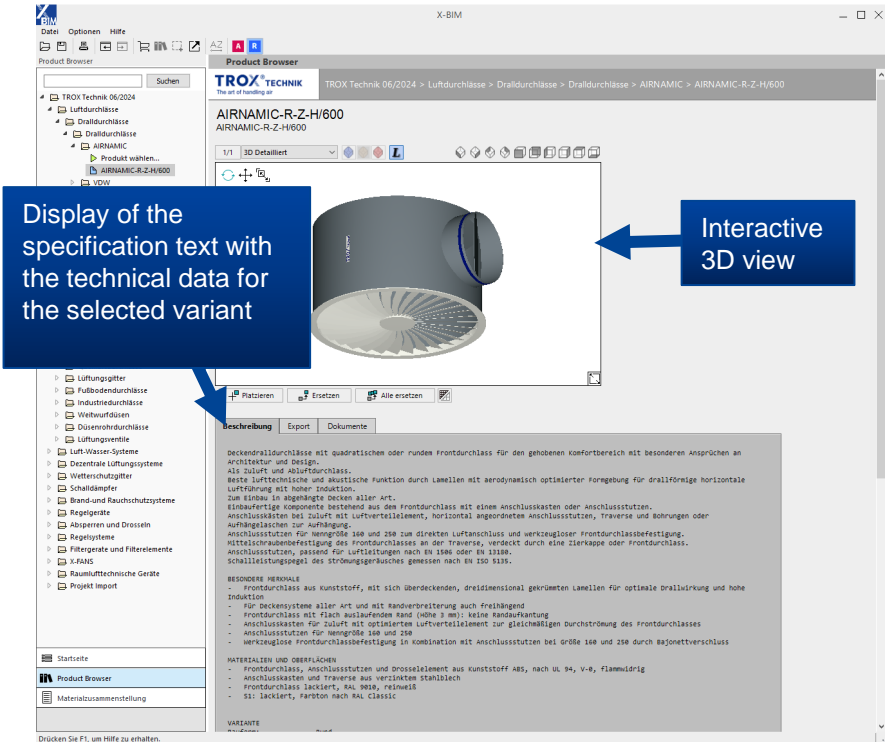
X-BIM

Datei Optionen Hilfe

Product Browser

Suchen

TROX Technik 06/2024
Luftdurchlässe
Dralldurchlässe
Dralldurchlässe
AIRNAMIC
Produkt wählen...
AIRNAMIC-R-Z-H/600
VDW

Display of the specification text with the technical data for the selected variant

Lüftungsgitter
Fußbodendurchlässe
Industriedurchlässe
Weitwurfdüsen
Düsenrohrdurchlässe
Lüftungsventile
Luft-Wasser-Systeme
Dezentrale Lüftungssysteme
Wetterschutzgitter
Schalldämpfer
Brand- und Rauchschutzsysteme
Regelgeräte
Absperren und Drosseln
Regelsysteme
Filtergerate und Filterelemente
X-FANS
Raumlufttechnische Geräte
Projekt Import

Startseite
Product Browser
Materialzusammenstellung

Drücken Sie F1, um Hilfe zu erhalten.

Product Browser

TROX TECHNIK The art of handling air

TROX Technik 06/2024 > Luftdurchlässe > Dralldurchlässe > Dralldurchlässe > AIRNAMIC > AIRNAMIC-R-Z-H/600

AIRNAMIC-R-Z-H/600
AIRNAMIC-R-Z-H/600

1/1 3D Detailliert

Interactive 3D view

Platzieren Ersetzen Alle ersetzen

Beschreibung Export Dokumente

Deckendralldurchlässe mit quadratischem oder rundem Frontdurchlass für den gehobenen Komfortbereich mit besonderen Ansprüchen an Architektur und Design.
Als Zuluft und Abluftdurchlass.
Beste lufttechnische und akustische Funktion durch Lamellen mit aerodynamisch optimierter Formgebung für drallförmige horizontale Luftführung mit hoher Induktion.
Zum Einbau in abgehängte Decken aller Art.
Einbaufertige Komponente bestehend aus dem Frontdurchlass mit einem Anschlusskasten oder Anschlussstutzen.
Anschlusskasten bei Zuluft mit Luftverteilelement, horizontal angeordnetem Anschlussstutzen, Traverse und Bohrungen oder Aufhängelaschen zur Aufhängung.
Anschlussstutzen für Nenngröße 160 und 250 zum direkten Luftanschluss und werkzeugloser Frontdurchlassbefestigung.
Mittelschraubenbefestigung des Frontdurchlasses an der Traverse, verdeckt durch eine Zierkappe oder Frontdurchlass.
Anschlussstutzen, passend für Luftleitungen nach EN 1506 oder EN 13180.
Schallleistungspegel des Strömungsgeräuschs gemessen nach EN ISO 5135.

BESONDERE MERKMALE
- Frontdurchlass aus Kunststoff, mit sich überdeckenden, dreidimensional gekrümmten Lamellen für optimale Drallwirkung und hohe Induktion
- Für Deckensysteme aller Art und mit Randverbreiterung auch freihängend
- Frontdurchlass mit flach auslaufendem Rand (Höhe 3 mm): keine Randaufkantung
- Anschlusskasten für Zuluft mit optimiertem Luftverteilelement zur gleichmäßigen Durchströmung des Frontdurchlasses
- Anschlussstutzen für Nenngröße 160 und 250
- Werkzeuglose Frontdurchlassbefestigung in Kombination mit Anschlussstutzen bei Größe 160 und 250 durch Bajonettverschluss

MATERIALIEN UND OBERFLÄCHEN
- Frontdurchlass, Anschlussstutzen und Drosselelement aus Kunststoff ABS, nach UL 94, V-0, flammwidrig
- Anschlusskasten und Traverse aus verzinktem Stahlblech
- Frontdurchlass lackiert, RAL 9010, reinweiß
- S1: lackiert, Farbton nach RAL Classic

VARIANTE
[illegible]